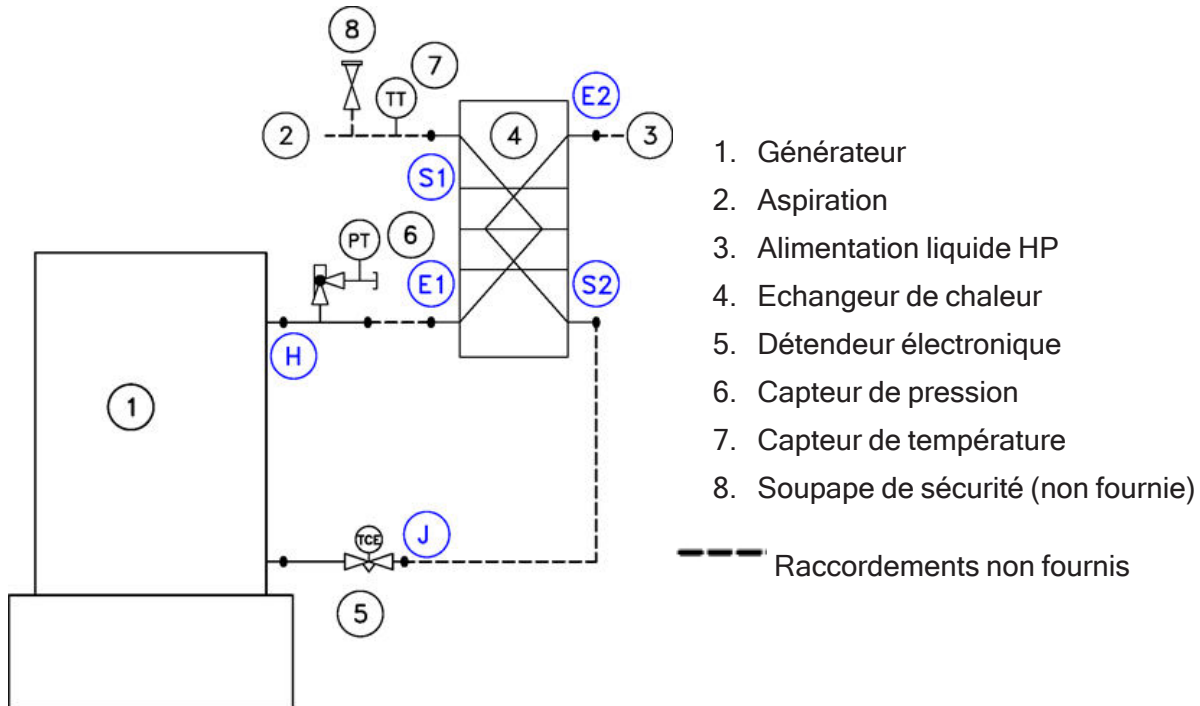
8
7
TT
E2
2
4
3
S1
PT
6
E1
S2
H
1
TCE
J
5

1. Générateur
2. Aspiration
3. Alimentation liquide HP
4. Echangeur de chaleur
5. Détendeur électronique
6. Capteur de pression
7. Capteur de température
8. Soupape de sécurité (non fournie)

Raccordements non fournis